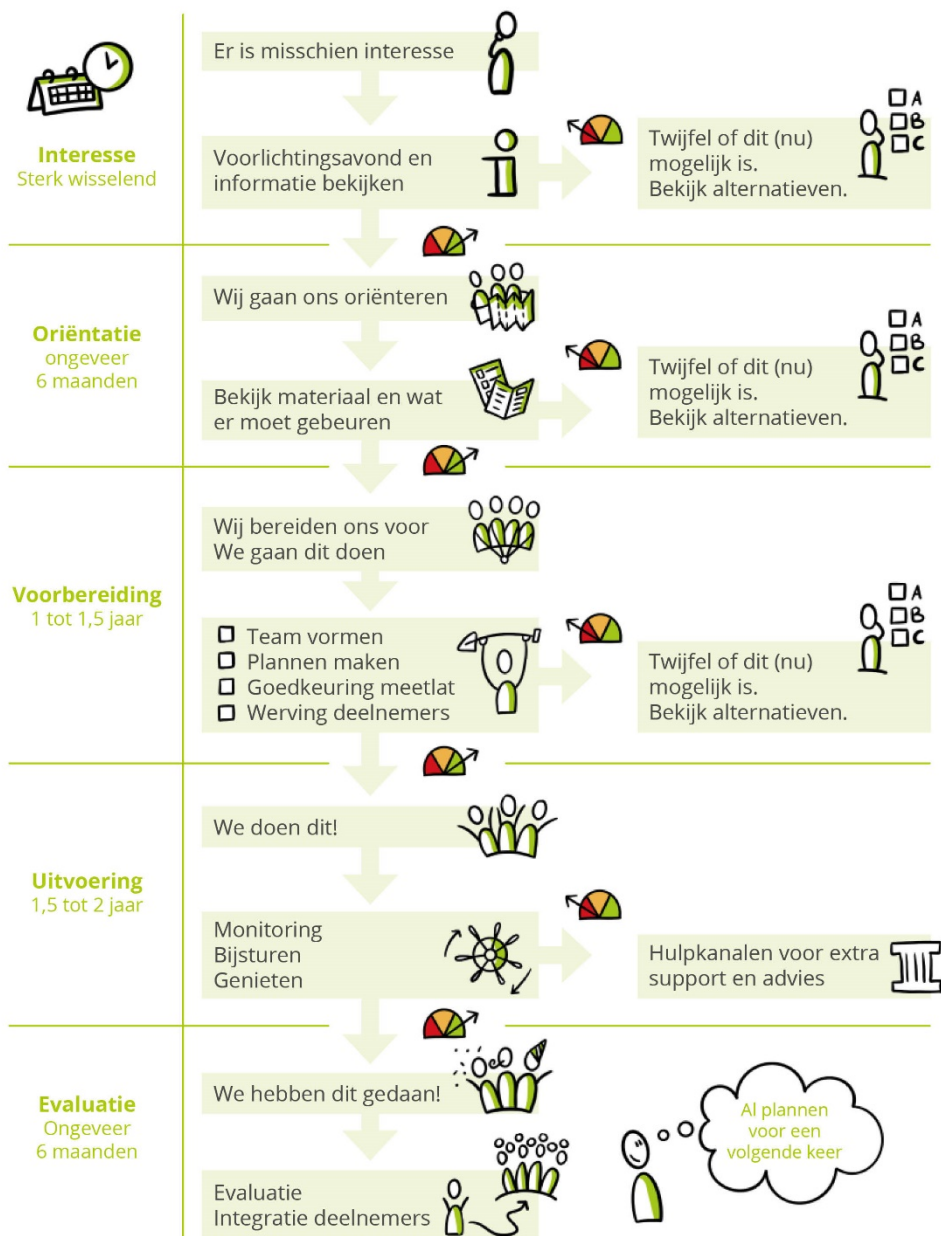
Interesse
Sterk wisselend

Er is misschien interesse

Voorlichtingsavond en informatie bekijken

Twijfel of dit (nu) mogelijk is.
Bekijk alternatieven.

A
B
C

Oriëntatie
ongeveer
6 maanden

Wij gaan ons oriënteren

Bekijk materiaal en wat er moet gebeuren

Twijfel of dit (nu) mogelijk is.
Bekijk alternatieven.

A
B
C

Voorbereiding
1 tot 1,5 jaar

Wij bereiden ons voor
We gaan dit doen

Team vormen
Plannen maken
Goedkeuring meetlat
Werving deelnemers

Twijfel of dit (nu) mogelijk is.
Bekijk alternatieven.

A
B
C

Uitvoering
1,5 tot 2 jaar

We doen dit!

Monitoring
Bijsturen
Genieten

Hulpkanalen voor extra support en advies

Evaluatie
Ongeveer
6 maanden

We hebben dit gedaan!

Al plannen voor een volgende keer

Evaluatie
Integratie deelnemers